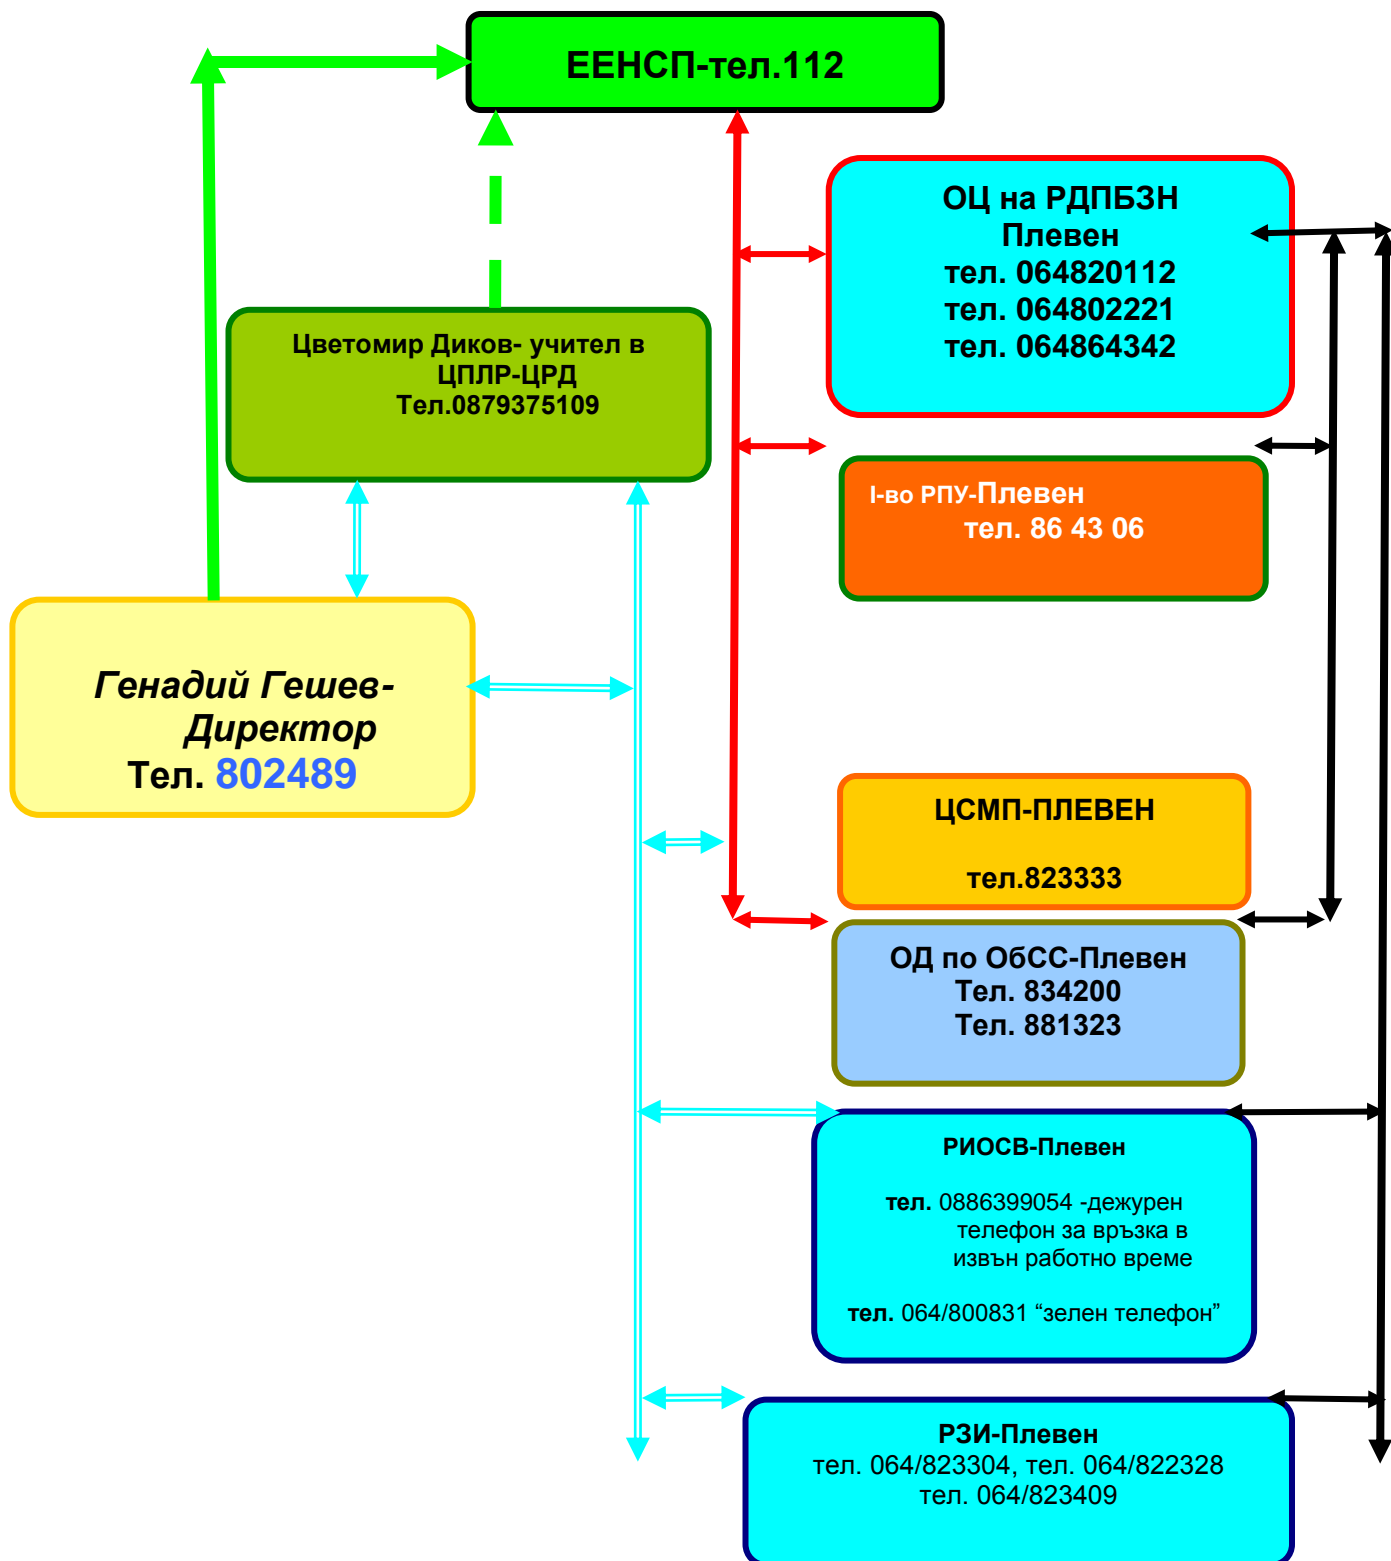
ЕЕНСП-тел.112

ОЦ на РДПБЗН Плевен
тел. 064820112
тел. 064802221
тел. 064864342

Цветомир Диков- учител в ЦПЛР-ЦРД
Тел.0879375109

I-во РПУ-Плевен
тел. 86 43 06

Генадий Гешев-Директор
Тел. 802489

ЦСМП-ПЛЕВЕН

тел.823333

ОД по ОбСС-Плевен
Тел. 834200
Тел. 881323

РИОСВ-Плевен

тел. 0886399054 -дежурен телефон за връзка в извън работно време

тел. 064/800831 “зелен телефон”

РЗИ-Плевен
тел. 064/823304, тел. 064/822328
тел. 064/823409